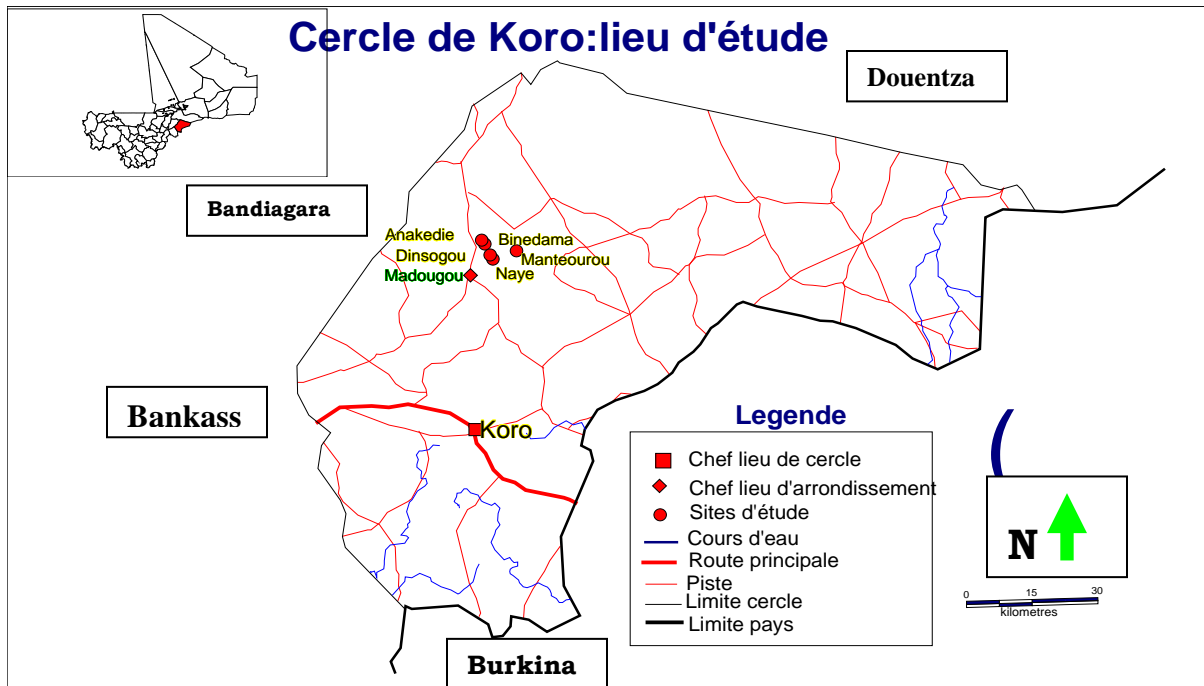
Cercle de Koro:lieu d'étude

Douentza

Bandiagara

Anakedie
Binedama
Dinsogou
Manteourou
Madougou
Naye

Bankass

Koro

Legende

Chef lieu de cercle
Chef lieu d'arrondissement
Sites d'étude
Cours d'eau
Route principale
Piste
Limite cercle
Limite pays

N

0 15 30
kilometres

Burkina